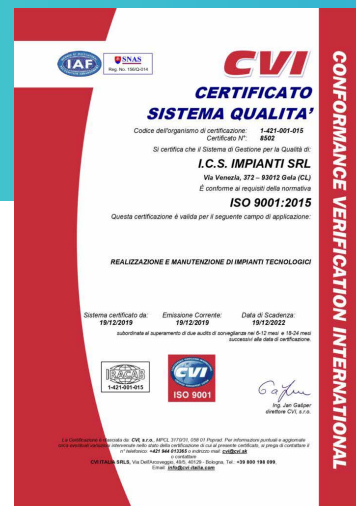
IAF

SNAS
Reg. No. 150/Q-014

CVI

CERTIFICATO
SISTEMA QUALITA'

Codice dell'organismo di certificazione: 1-421-001-015
Certificato N°: 8502

Si certifica che il Sistema di Gestione per la Qualità di:

I.C.S. IMPIANTI SRL

Via Venezia, 372 – 93012 Gela (CL)

È conforme ai requisiti della normativa

ISO 9001:2015

Questa certificazione è valida per il seguente campo di applicazione:

REALIZZAZIONE E MANUTENZIONE DI IMPIANTI TECNOLOGICI

Sistema certificato da: 19/12/2019

Emissione Corrente: 19/12/2019

Data di Scadenza: 19/12/2022

subordinata al superamento di due audits di sorveglianza nei 6-12 mesi e 18-24 mesi successivi alla data di certificazione.

1-421-001-015

CVI
ISO 9001

Ing. Jan Gallper
direttore CVI, s.r.o.

La Certificazione è rilasciata da: CVI, s.r.o., MPCL 3170/31, 058 01 Poprad. Per informazioni puntuali e aggiornate circa eventuali variazioni intervenute nello stato della certificazione di cui al presente certificato, si prega di contattare il n° telefonico: +421 944 013365 o indirizzo mail: cvi@cvi.sk
o contattare
CVI ITALIA SRLS, Via Dell'Arcoveggio, 49/5, 40129 - Bologna. Tel.: +39 800 198 090, Email: info@cvi-italia.com

CONFORMANCE VERIFICATION INTERNATIONAL